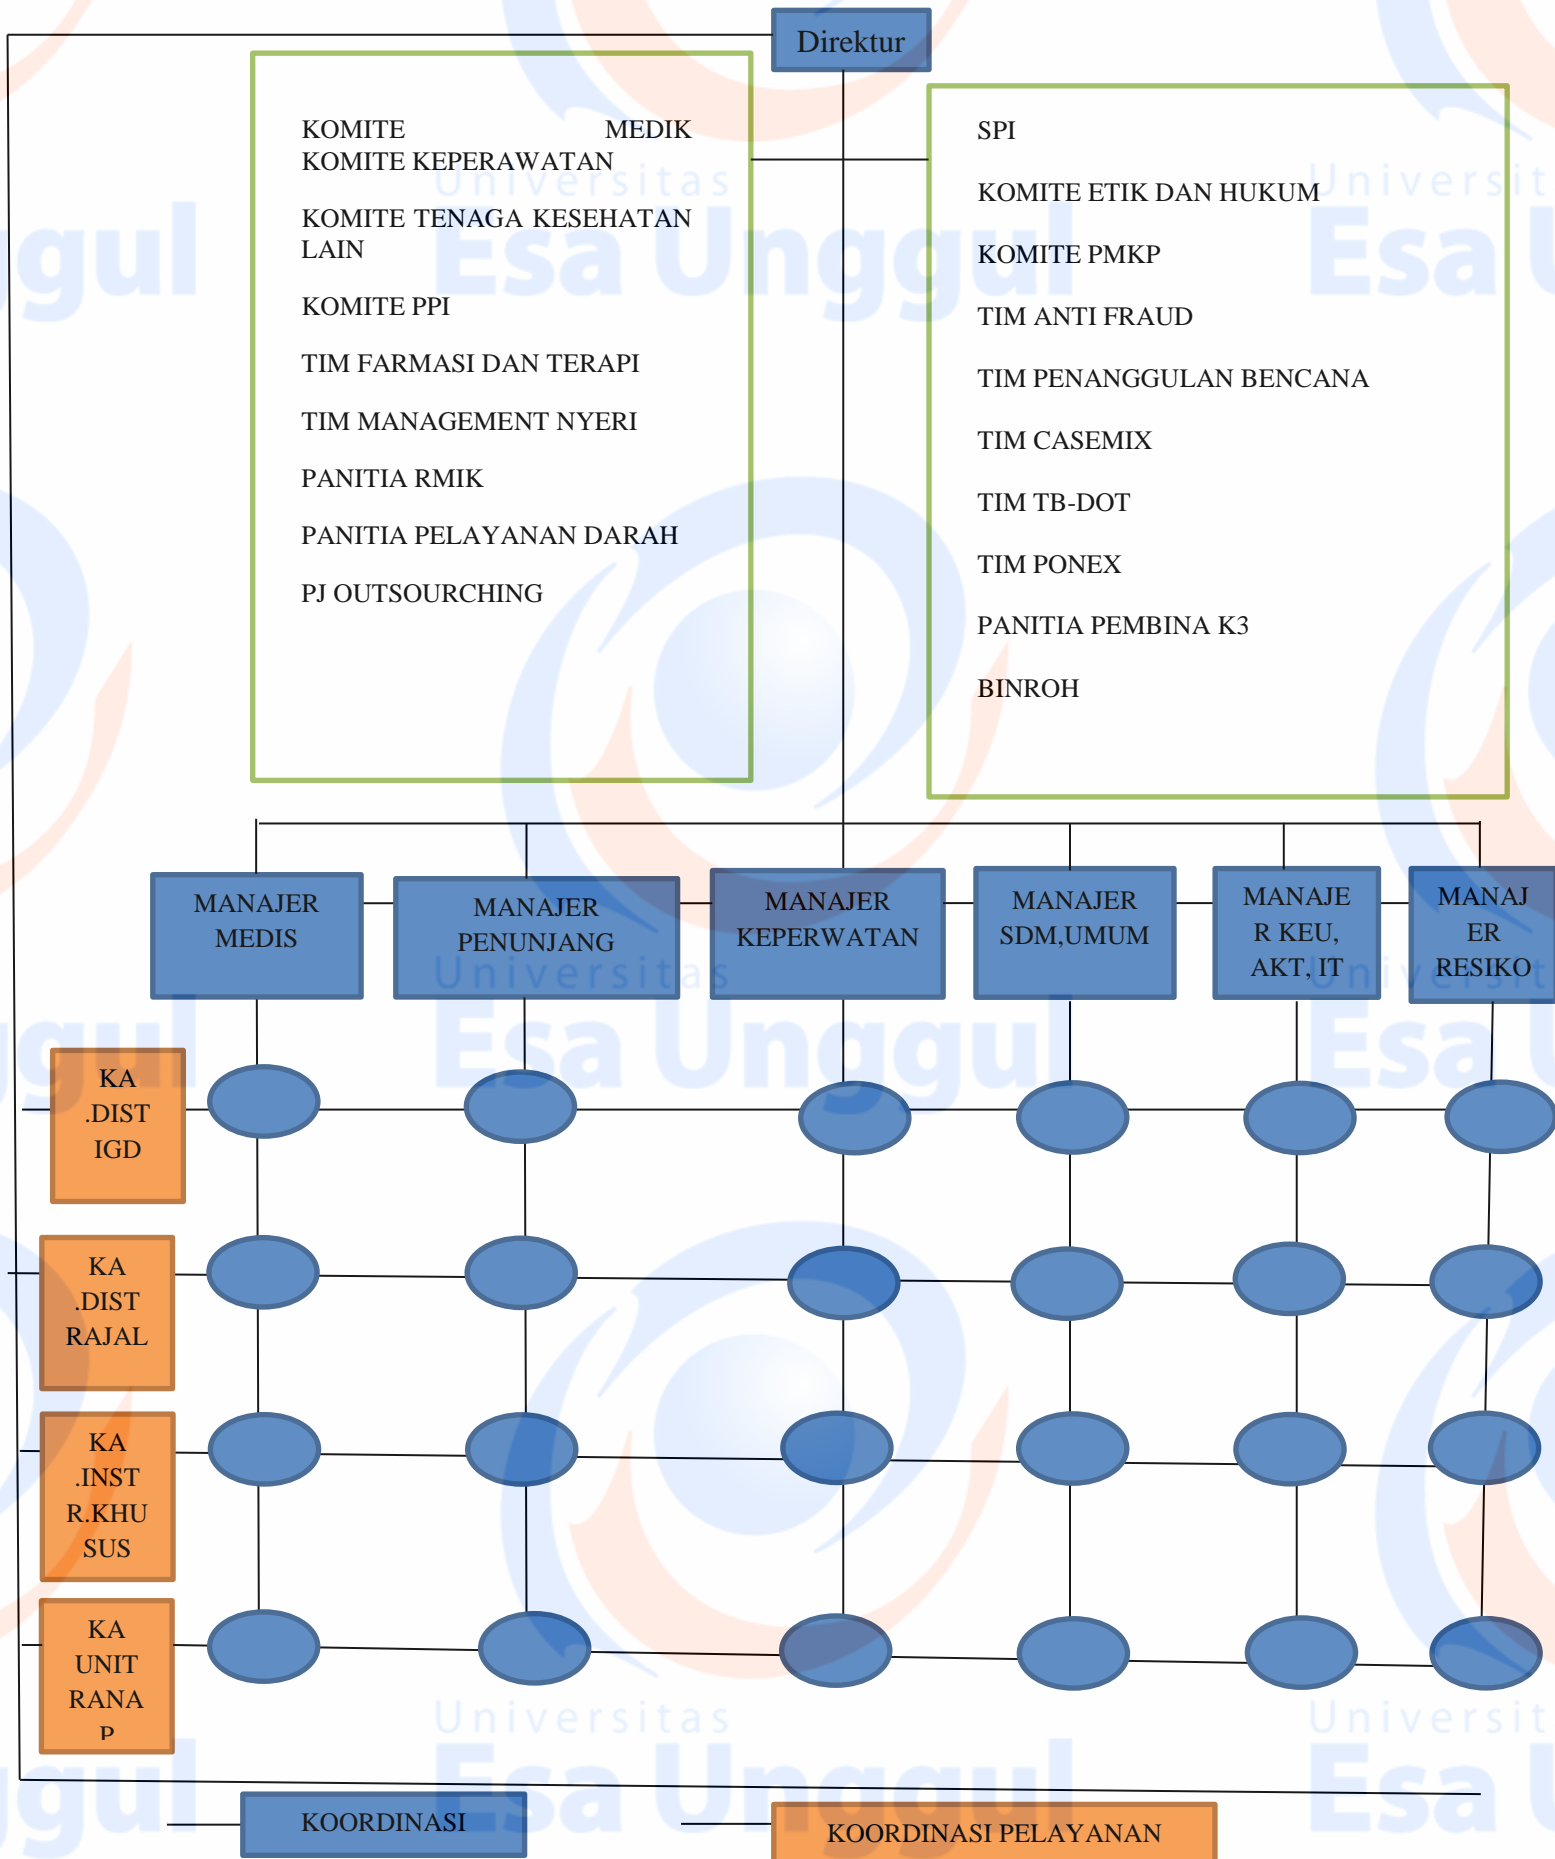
Direktur

KOMITE MEDIK
KOMITE KEPERAWATAN

KOMITE TENAGA KESEHATAN LAIN

KOMITE PPI

TIM FARMASI DAN TERAPI

TIM MANAGEMENT NYERI

PANITIA RMIK

PANITIA PELAYANAN DARAH

PJ OUTSOURCHING

SPI

KOMITE ETIK DAN HUKUM

KOMITE PMKP

TIM ANTI FRAUD

TIM PENANGGULAN BENCANA

TIM CASEMIX

TIM TB-DOT

TIM PONEX

PANITIA PEMBINA K3

BINROH

MANAJER MEDIS

MANAJER PENUNJANG

MANAJER KEPERWATAN

MANAJER SDM,UMUM

MANAJE R KEU, AKT, IT

MANAJ ER RESIKO

KA .DIST IGD

KA .DIST RAJAL

KA .INST R.KHU SUS

KA UNIT RANA P

KOORDINASI

KOORDINASI PELAYANAN

Universitas Esa Unggul